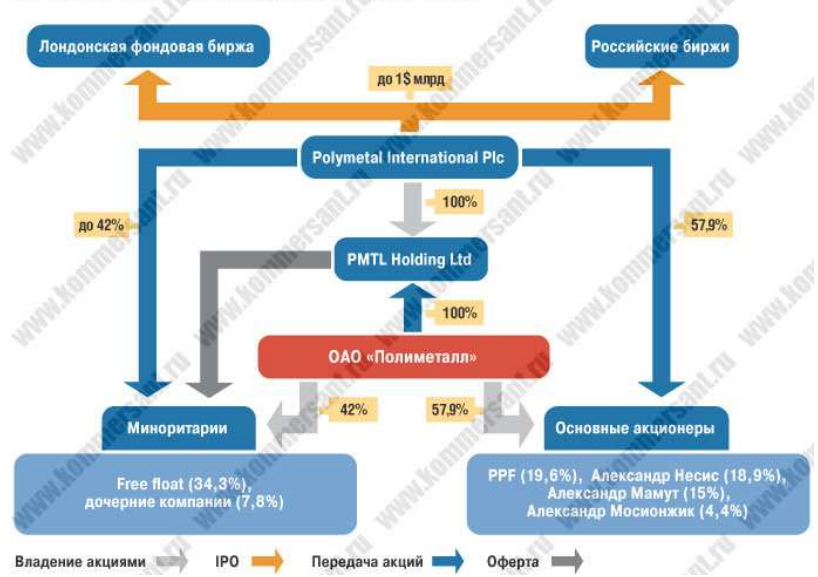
Лондонская фондовая биржа

Российские биржи

до 1$ млрд

Polymetal International Plc

100%

до 42%

57,9%

PMTL Holding Ltd

100%

ОАО «Полиметалл»

42%

57,9%

Миноритарии

Основные акционеры

Free float (34,3%), дочерние компании (7,8%)

PPF (19,6%), Александр Несис (18,9%), Александр Мамут (15%), Александр Мосионжик (4,4%)

Владение акциями

IPO

Передача акций

Оферта

www.kommersant.ru